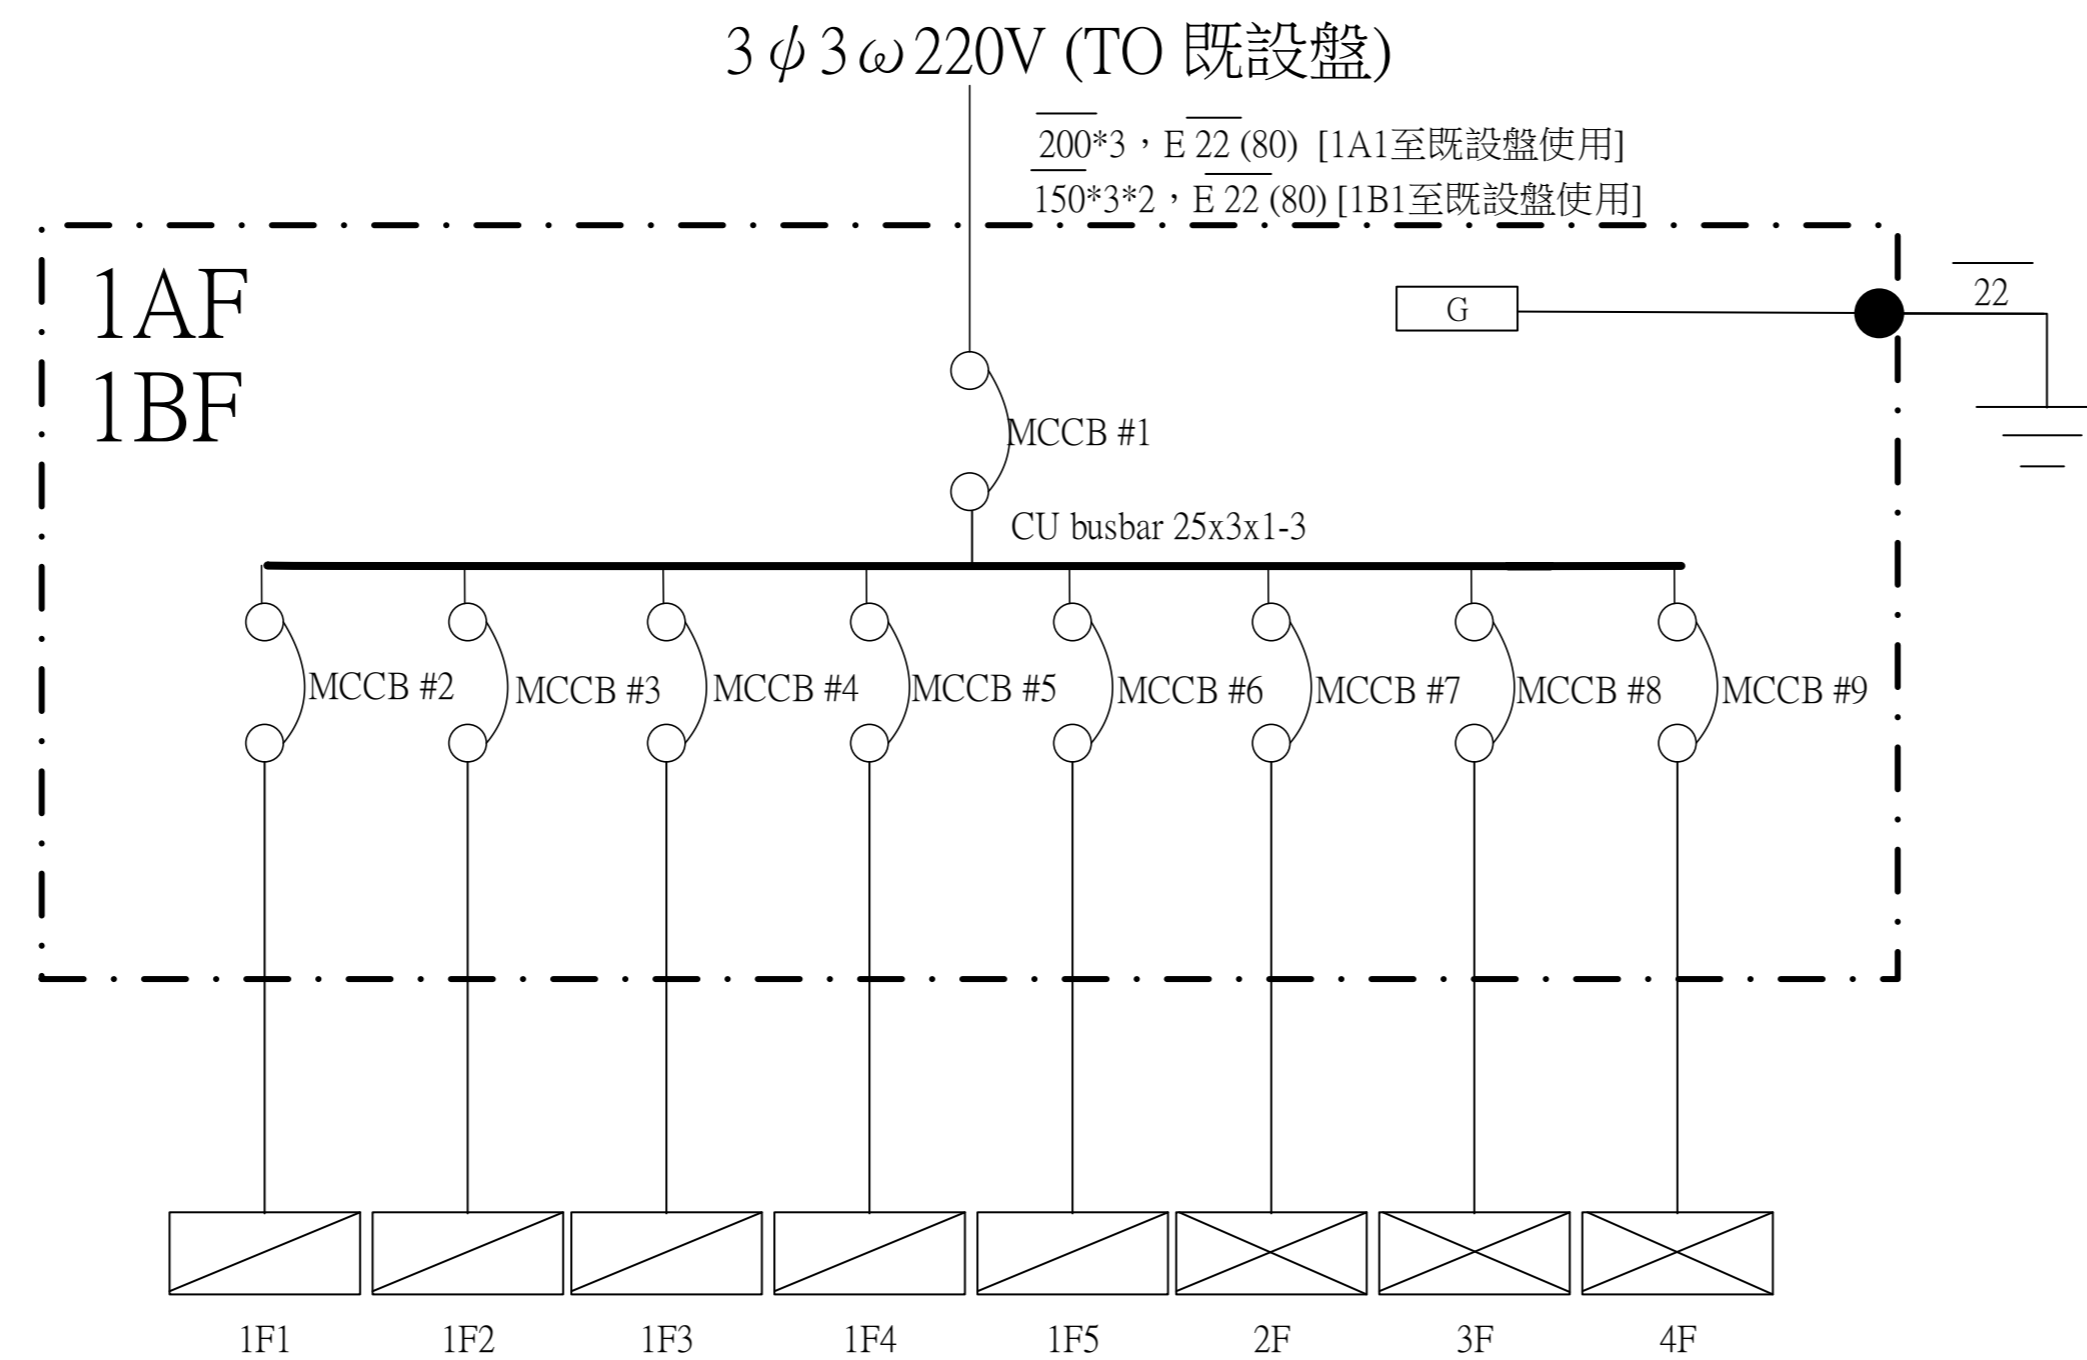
$3\phi3\omega$220V (TO 既設盤)

$\overline{200}$*3，E $\overline{22}$ (80) [1A1至既設盤使用]

$\overline{150}$*3*2，E 22 (80) [1B1至既設盤使用]

1AF
1BF

G

$\overline{22}$

MCCB #1

CU busbar 25x3x1-3

MCCB #2 MCCB #3 MCCB #4 MCCB #5 MCCB #6 MCCB #7 MCCB #8 MCCB #9

1F1 1F2 1F3 1F4 1F5 2F 3F 4F